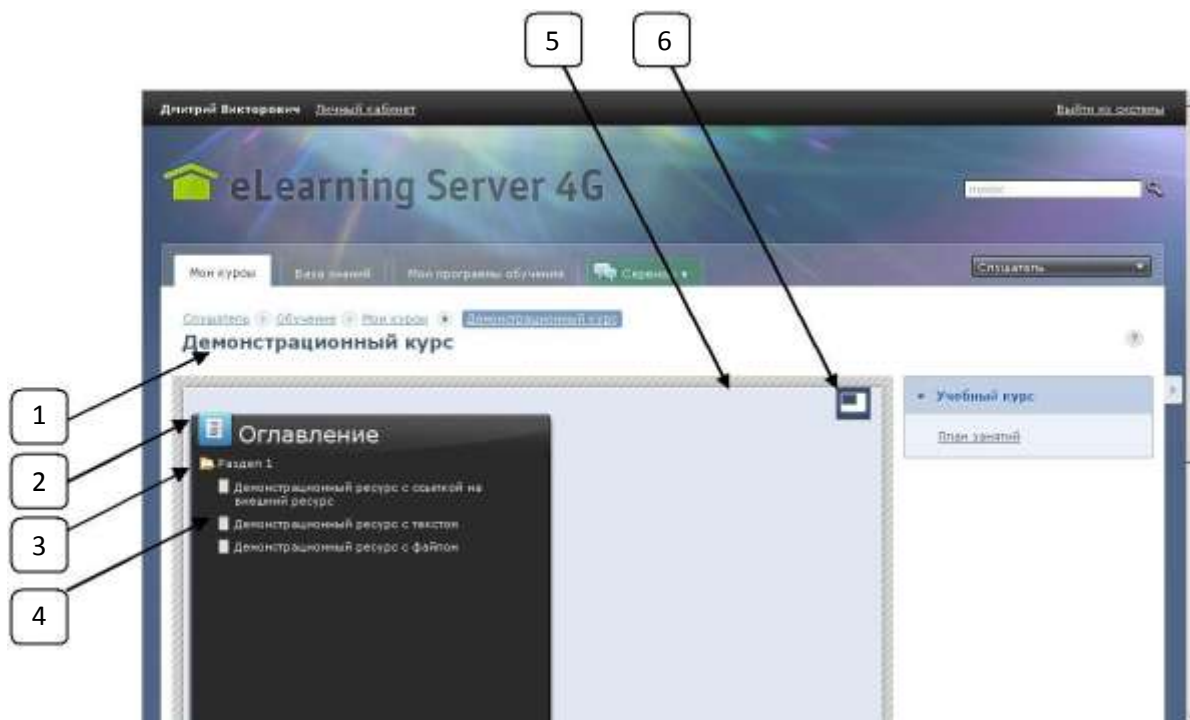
5
6

Дмитрий Викторович Личный кабинет
Выйти из системы

eLearning Server 4G

поиск

Мои курсы
База знаний
Мои программы обучения
Сервисы

Слушатель

Слушатель » Обучение » Мои курсы » Демонстрационный курс
Демонстрационный курс

1
2
3
4

Оглавление
Раздел 1
Демонстрационный ресурс с ссылкой на внешний ресурс
Демонстрационный ресурс с текстом
Демонстрационный ресурс с файлом

Учебный курс
План занятий